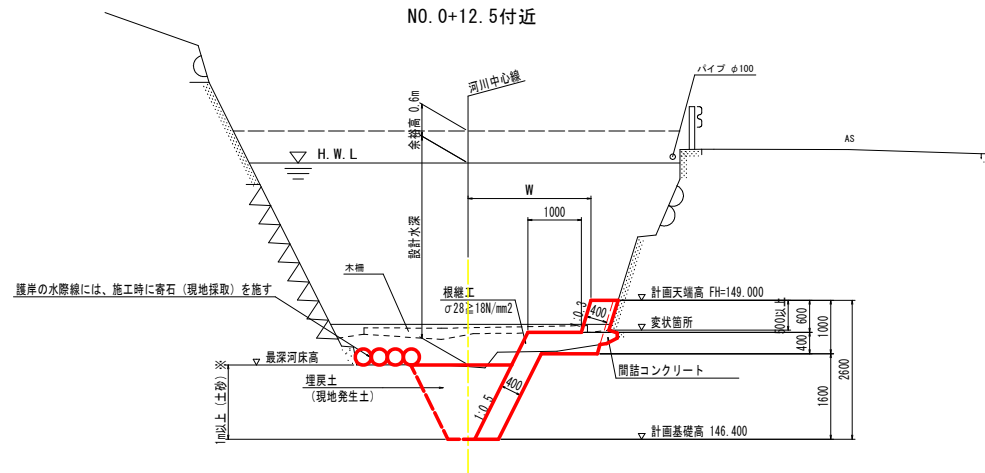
NO.0+12.5付近

河川中心線

パイプ φ100

余裕高 0.6m

AS

H.W.L

W

1000

設計水深

木柵

根継工
σ28≧18N/mm2

護岸の水際線には、施工時に寄石（現地採取）を施す

計画天端高 FH=149.000

1:0.3

400

変状箇所

500以上

600

1000

400

最深河床高

間詰コンクリート

※

埋戻土
（現地発生土）

1:0.5

400

2600

1600

1m以上（土砂）

計画基礎高 146.400